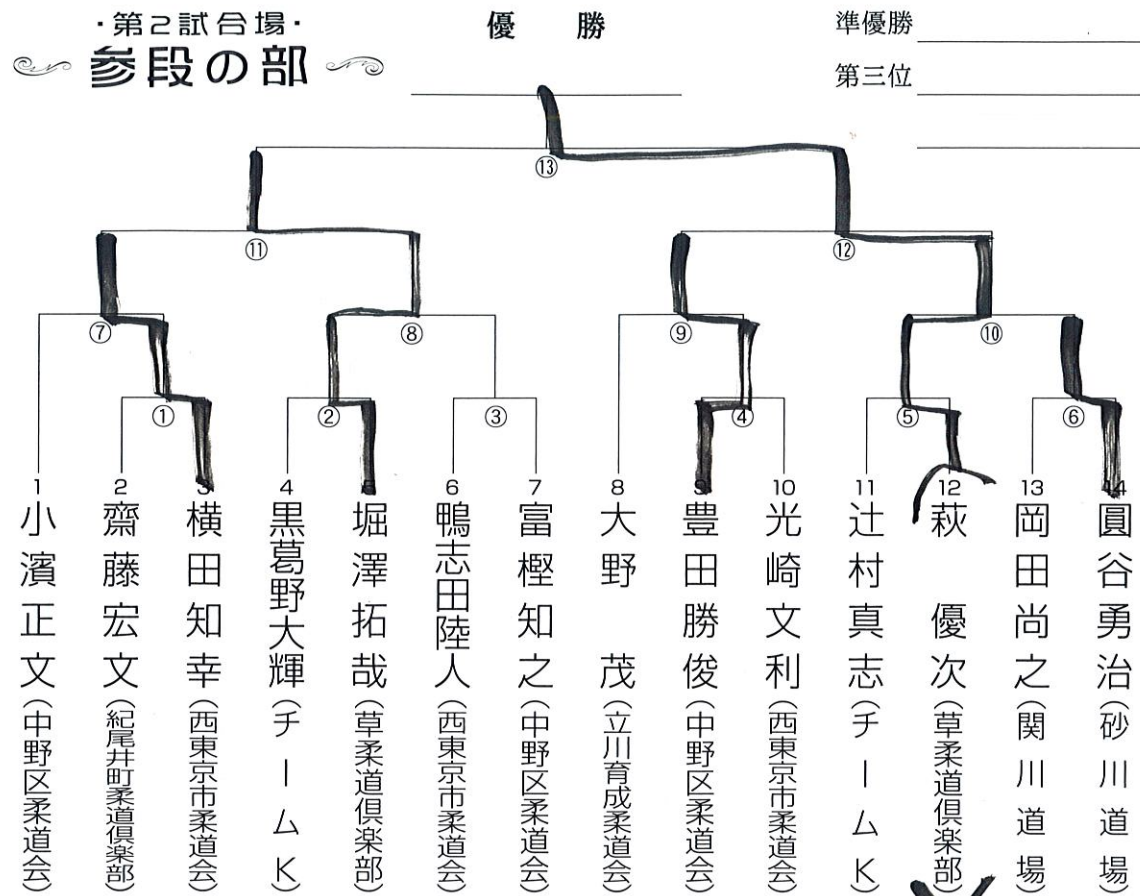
・第2試合場・
参段の部

優　勝

準優勝

第三位

⑬

⑪

⑫

⑦

⑧

⑨

⑩

①

②

③

④

⑤

⑥

1 小濱正文（中野区柔道会）
2 齋藤宏文（紀尾井町柔道倶楽部）
3 横田知幸（西東京市柔道会）
4 黒葛野大輝（チームK）
5 堀澤拓哉（草柔道倶楽部）
6 鴫志田陸人（西東京市柔道会）
7 富樫知之（中野区柔道会）
8 大野茂（立川育成柔道会）
9 豊田勝俊（中野区柔道会）
10 光崎文利（西東京市柔道会）
11 辻村真志（チームK）
12 萩優次（草柔道倶楽部）
13 岡田尚之（関川道場）
14 圓谷勇治（砂川道場）